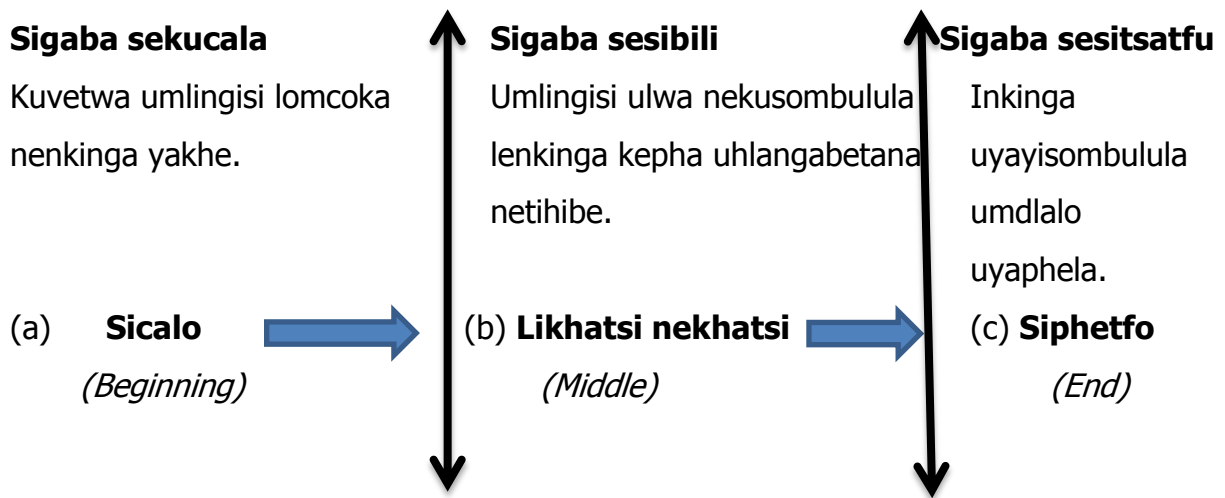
**Sigaba sekucala**

Kuvetwa umlingisi lomcoka nenkinga yakhe.

(a) **Sicalo**

*(Beginning)*

**Sigaba sesibili**

Umlingisi ulwa nekusombulula lenkinga kepha uhlangabetana netihibe.

(b) **Likhatsi nekhatsi**

*(Middle)*

**Sigaba sesitsatfu**

Inkinga uyayisombulula umdlalo uyaphela.

(c) **Siphetfo**

*(End)*